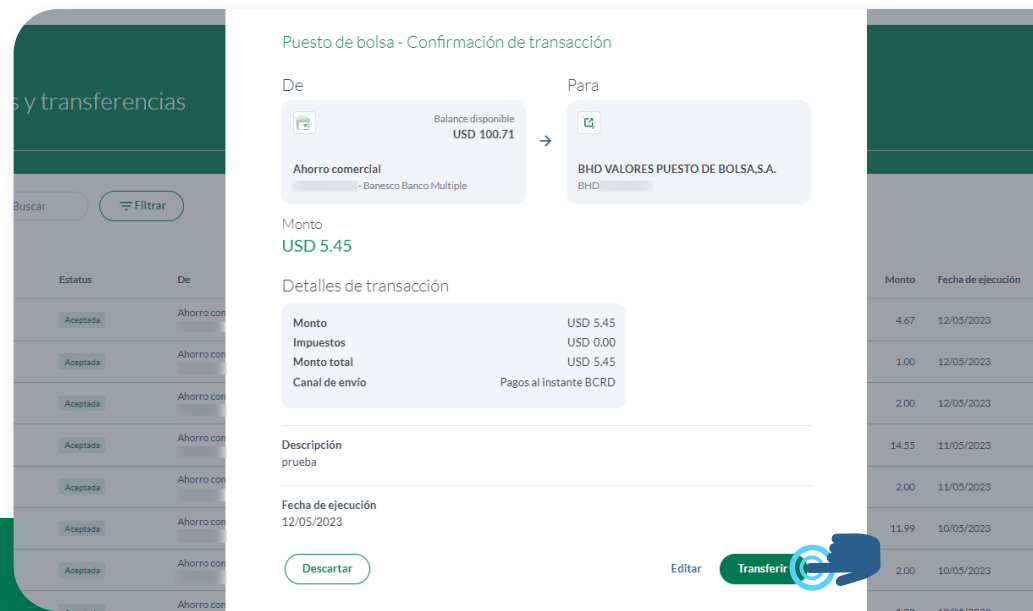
s y transferencias

Buscar

Filtrar

| Estatus | De | Monto | Fecha de ejecución |
|---|---|---|---|
| Aceptada | Ahorro con | 4.67 | 12/05/2023 |
| Aceptada | Ahorro con | 1.00 | 12/05/2023 |
| Aceptada | Ahorro con | 2.00 | 12/05/2023 |
| Aceptada | Ahorro con | 14.55 | 11/05/2023 |
| Aceptada | Ahorro con | 2.00 | 11/05/2023 |
| Aceptada | Ahorro con | 11.99 | 10/05/2023 |
| Aceptada | Ahorro con | 2.00 | 10/05/2023 |
| | Ahorro con | | |

Puesto de bolsa - Confirmación de transacción

De

Balance disponible
USD 100.71

Ahorro comercial
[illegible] - Banesco Banco Multiple

Para

BHD VALORES PUESTO DE BOLSA,S.A.
BHD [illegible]

Monto
USD 5.45

Detalles de transacción

| | |
|---|---|
| Monto | USD 5.45 |
| Impuestos | USD 0.00 |
| Monto total | USD 5.45 |
| Canal de envío | Pagos al instante BCRD |

Descripción
prueba

Fecha de ejecución
12/05/2023

Descartar

Editar

Transferir